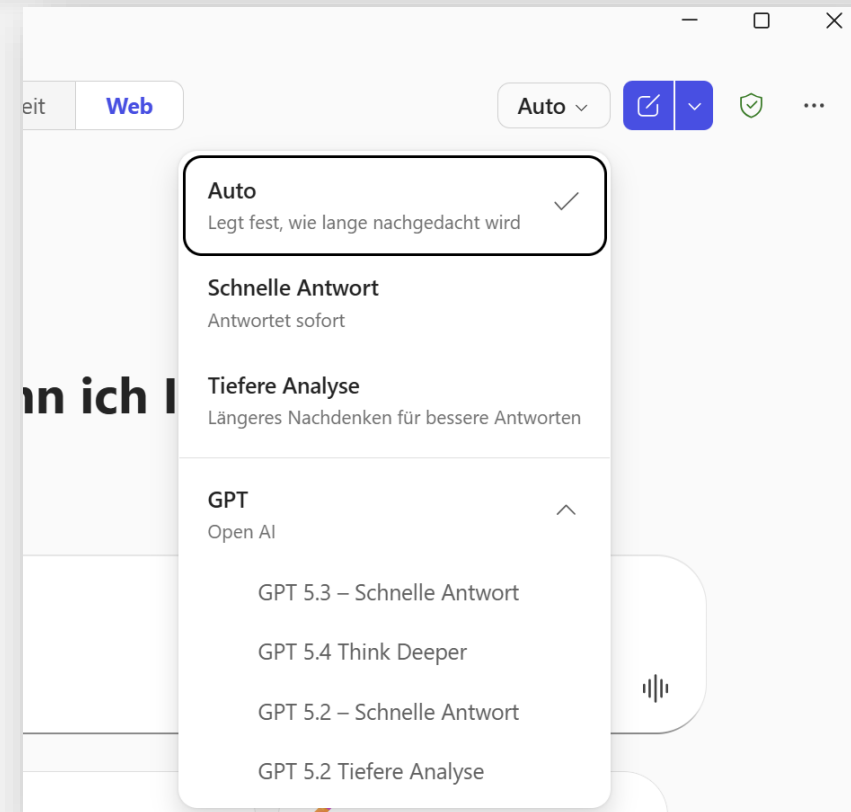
eit
Web
Auto

nn ich I

Auto
Legt fest, wie lange nachgedacht wird

Schnelle Antwort
Antwortet sofort

Tiefere Analyse
Längeres Nachdenken für bessere Antworten

GPT
Open AI

GPT 5.3 – Schnelle Antwort
GPT 5.4 Think Deeper
GPT 5.2 – Schnelle Antwort
GPT 5.2 Tiefere Analyse